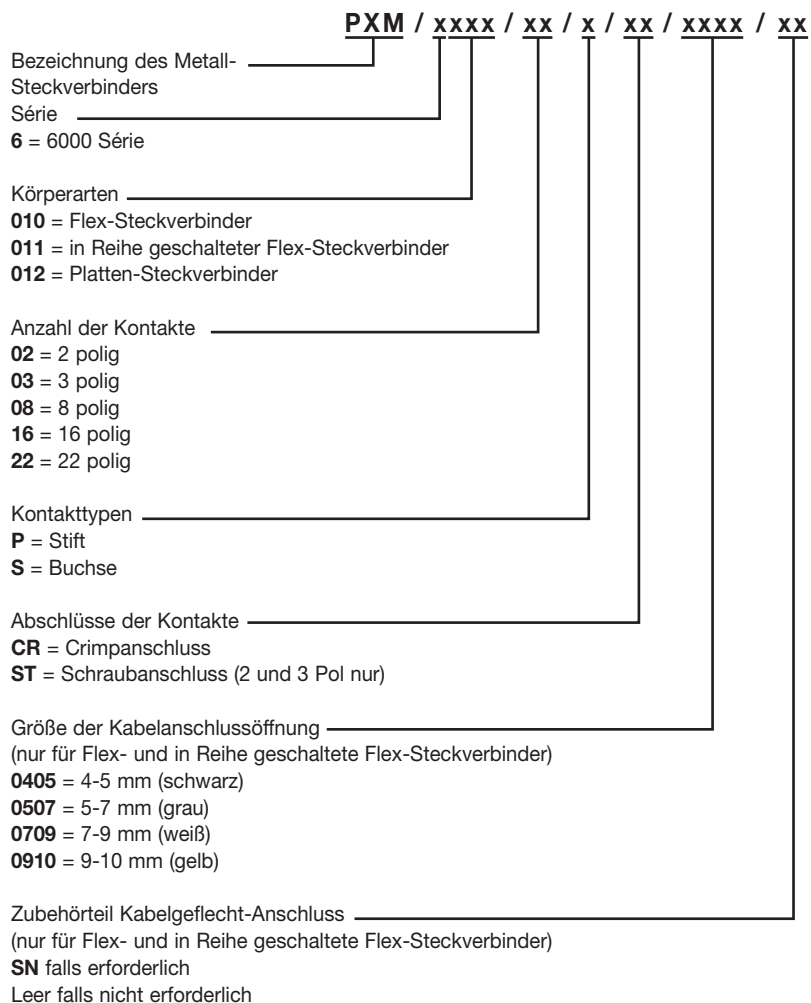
**PXM / xxxx / xx / x / xx / xxxx / xx**

Bezeichnung des Metall-Steckverbinders

Série
**6** = 6000 Série

Körperarten
**010** = Flex-Steckverbinder
**011** = in Reihe geschalteter Flex-Steckverbinder
**012** = Platten-Steckverbinder

Anzahl der Kontakte
**02** = 2 polig
**03** = 3 polig
**08** = 8 polig
**16** = 16 polig
**22** = 22 polig

Kontakttypen
**P** = Stift
**S** = Buchse

Abschlüsse der Kontakte
**CR** = Crimpanschluss
**ST** = Schraubanschluss (2 und 3 Pol nur)

Größe der Kabelanschlussöffnung
(nur für Flex- und in Reihe geschaltete Flex-Steckverbinder)
**0405** = 4-5 mm (schwarz)
**0507** = 5-7 mm (grau)
**0709** = 7-9 mm (weiß)
**0910** = 9-10 mm (gelb)

Zubehörteil Kabelgeflecht-Anschluss
(nur für Flex- und in Reihe geschaltete Flex-Steckverbinder)
**SN** falls erforderlich
Leer falls nicht erforderlich